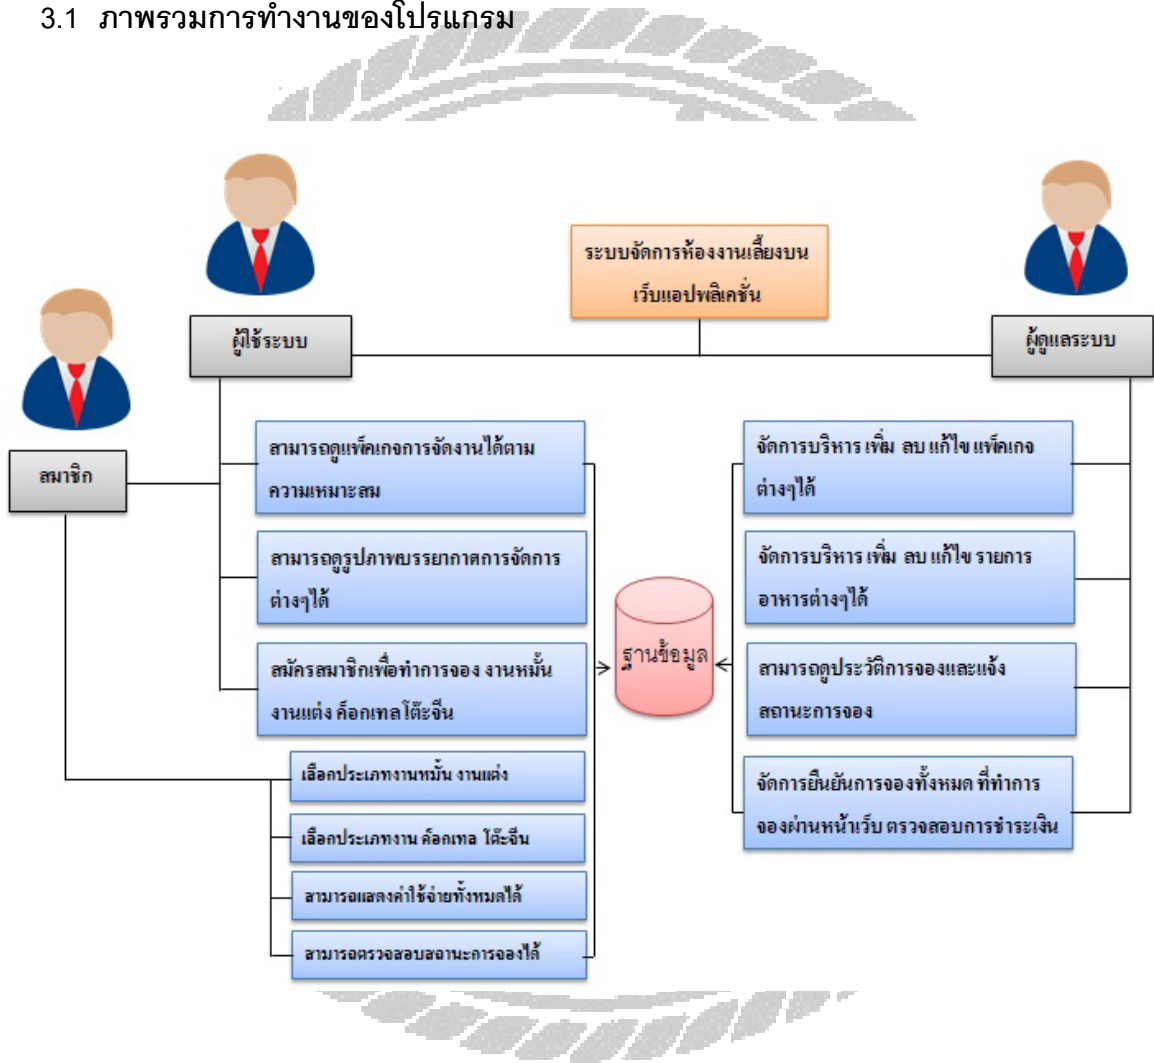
3.1 ภาพรวมการทำงานของโปรแกรม

ระบบจัดการห้องงานเลี้ยงบนเว็บแอปพลิเคชั่น

ผู้ใช้ระบบ

ผู้ดูแลระบบ

สมาชิก

สามารถดูแพ็คเกจการจัดงานได้ตามความเหมาะสม

สามารถดูรูปภาพบรรยากาศการจัดการต่างๆได้

สมัครสมาชิกเพื่อทำการจอง งานหมั้น งานแต่ง ค็อกเทล โต๊ะจีน

เลือกประเภทงานหมั้น งานแต่ง

เลือกประเภทงาน ค็อกเทล โต๊ะจีน

สามารถแสดงค่าใช้จ่ายทั้งหมดได้

สามารถตรวจสอบสถานะการจองได้

ฐานข้อมูล

จัดการบริหาร เพิ่ม ลบ แก้ไข แพ็คเกจต่างๆได้

จัดการบริหาร เพิ่ม ลบ แก้ไข รายการอาหารต่างๆได้

สามารถดูประวัติการจองและแจ้งสถานะการจอง

จัดการยืนยันการจองทั้งหมด ที่ทำการจองผ่านหน้าเว็บ ตรวจสอบการชำระเงิน